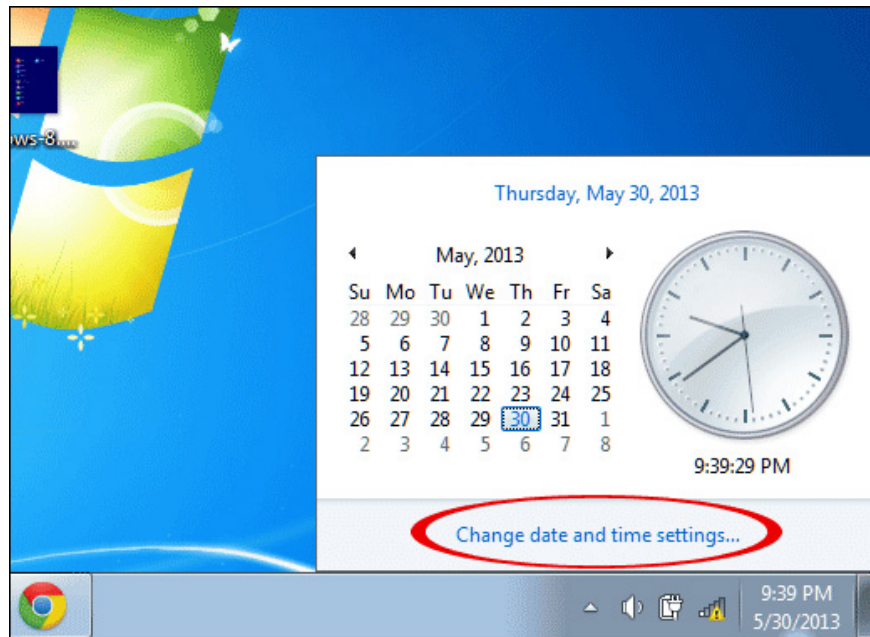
ws-8...

Thursday, May 30, 2013

May, 2013

| Su | Mo | Tu | We | Th | Fr | Sa |
|---|---|---|---|---|---|---|
| 28 | 29 | 30 | 1 | 2 | 3 | 4 |
| 5 | 6 | 7 | 8 | 9 | 10 | 11 |
| 12 | 13 | 14 | 15 | 16 | 17 | 18 |
| 19 | 20 | 21 | 22 | 23 | 24 | 25 |
| 26 | 27 | 28 | 29 | 30 | 31 | 1 |
| 2 | 3 | 4 | 5 | 6 | 7 | 8 |

9:39:29 PM

Change date and time settings...

9:39 PM
5/30/2013